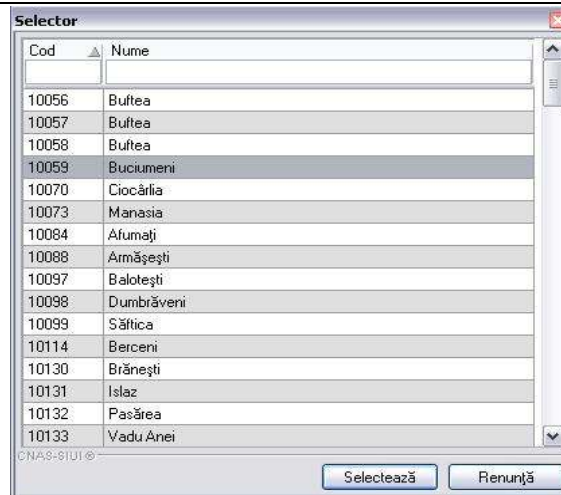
Selector

| Cod | Nume |
|---|---|
| | |
| 10056 | Buftea |
| 10057 | Buftea |
| 10058 | Buftea |
| 10059 | Buciumeni |
| 10070 | Ciocârlia |
| 10073 | Manasia |
| 10084 | Afumaţi |
| 10088 | Armăşeşti |
| 10097 | Baloteşti |
| 10098 | Dumbrăveni |
| 10099 | Săftica |
| 10114 | Berceni |
| 10130 | Brăneşti |
| 10131 | Islaz |
| 10132 | Pasărea |
| 10133 | Vadu Anei |

CNAS-SIUI ®

Selectează Renunţă